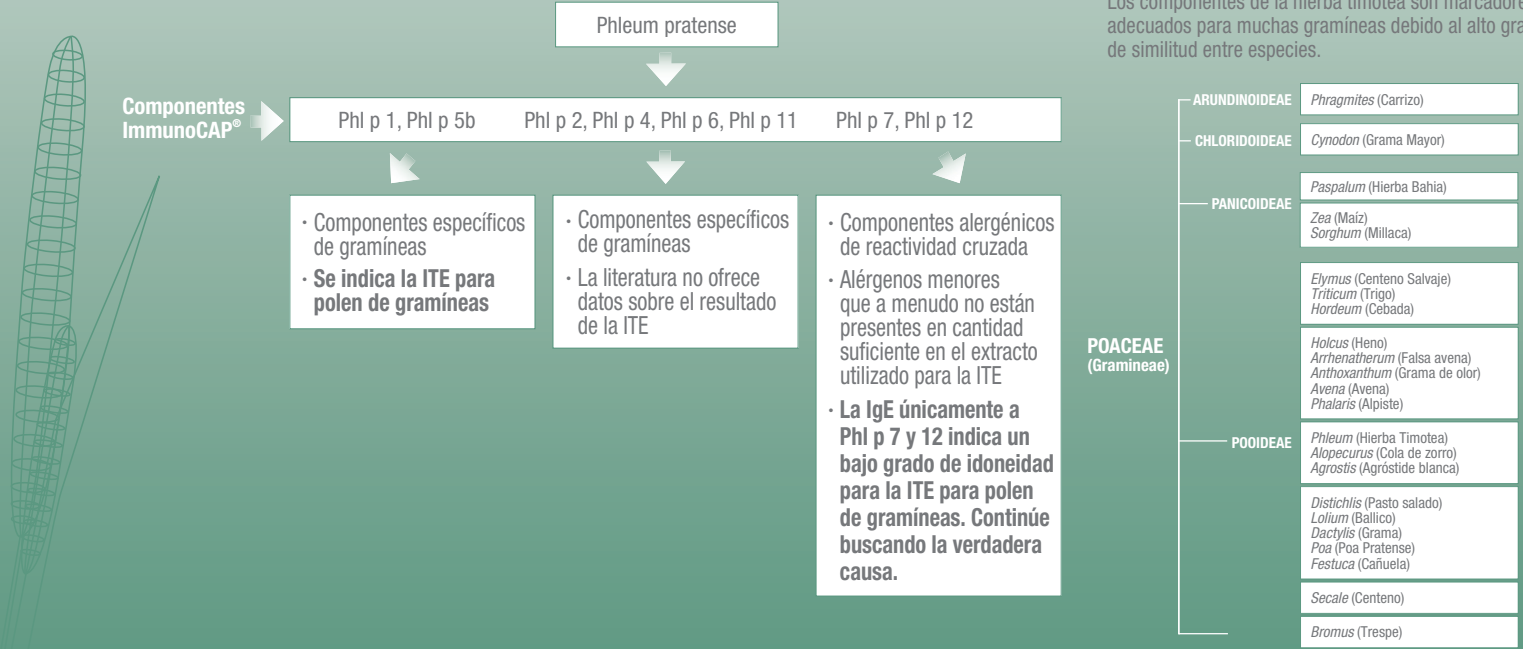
Los componentes de la hierba timotea son marcadore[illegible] adecuados para muchas gramíneas debido al alto gra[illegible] de similitud entre especies.

Phleum pratense

Componentes ImmunoCAP®

Phl p 1, Phl p 5b

Phl p 2, Phl p 4, Phl p 6, Phl p 11

Phl p 7, Phl p 12

· Componentes específicos de gramíneas
· **Se indica la ITE para polen de gramíneas**

· Componentes específicos de gramíneas
· La literatura no ofrece datos sobre el resultado de la ITE

· Componentes alergénicos de reactividad cruzada
· Alérgenos menores que a menudo no están presentes en cantidad suficiente en el extracto utilizado para la ITE
· **La IgE únicamente a Phl p 7 y 12 indica un bajo grado de idoneidad para la ITE para polen de gramíneas. Continúe buscando la verdadera causa.**

POACEAE (Gramineae)

ARUNDINOIDEAE
*Phragmites* (Carrizo)

CHLORIDOIDEAE
*Cynodon* (Grama Mayor)

PANICOIDEAE
*Paspalum* (Hierba Bahia)
*Zea* (Maíz)
*Sorghum* (Millaca)

POOIDEAE
*Elymus* (Centeno Salvaje)
*Triticum* (Trigo)
*Hordeum* (Cebada)
*Holcus* (Heno)
*Arrhenatherum* (Falsa avena)
*Anthoxanthum* (Grama de olor)
*Avena* (Avena)
*Phalaris* (Alpiste)
*Phleum* (Hierba Timotea)
*Alopecurus* (Cola de zorro)
*Agrostis* (Agróstide blanca)
*Distichlis* (Pasto salado)
*Lolium* (Ballico)
*Dactylis* (Grama)
*Poa* (Poa Pratense)
*Festuca* (Cañuela)
*Secale* (Centeno)
*Bromus* (Trespe)